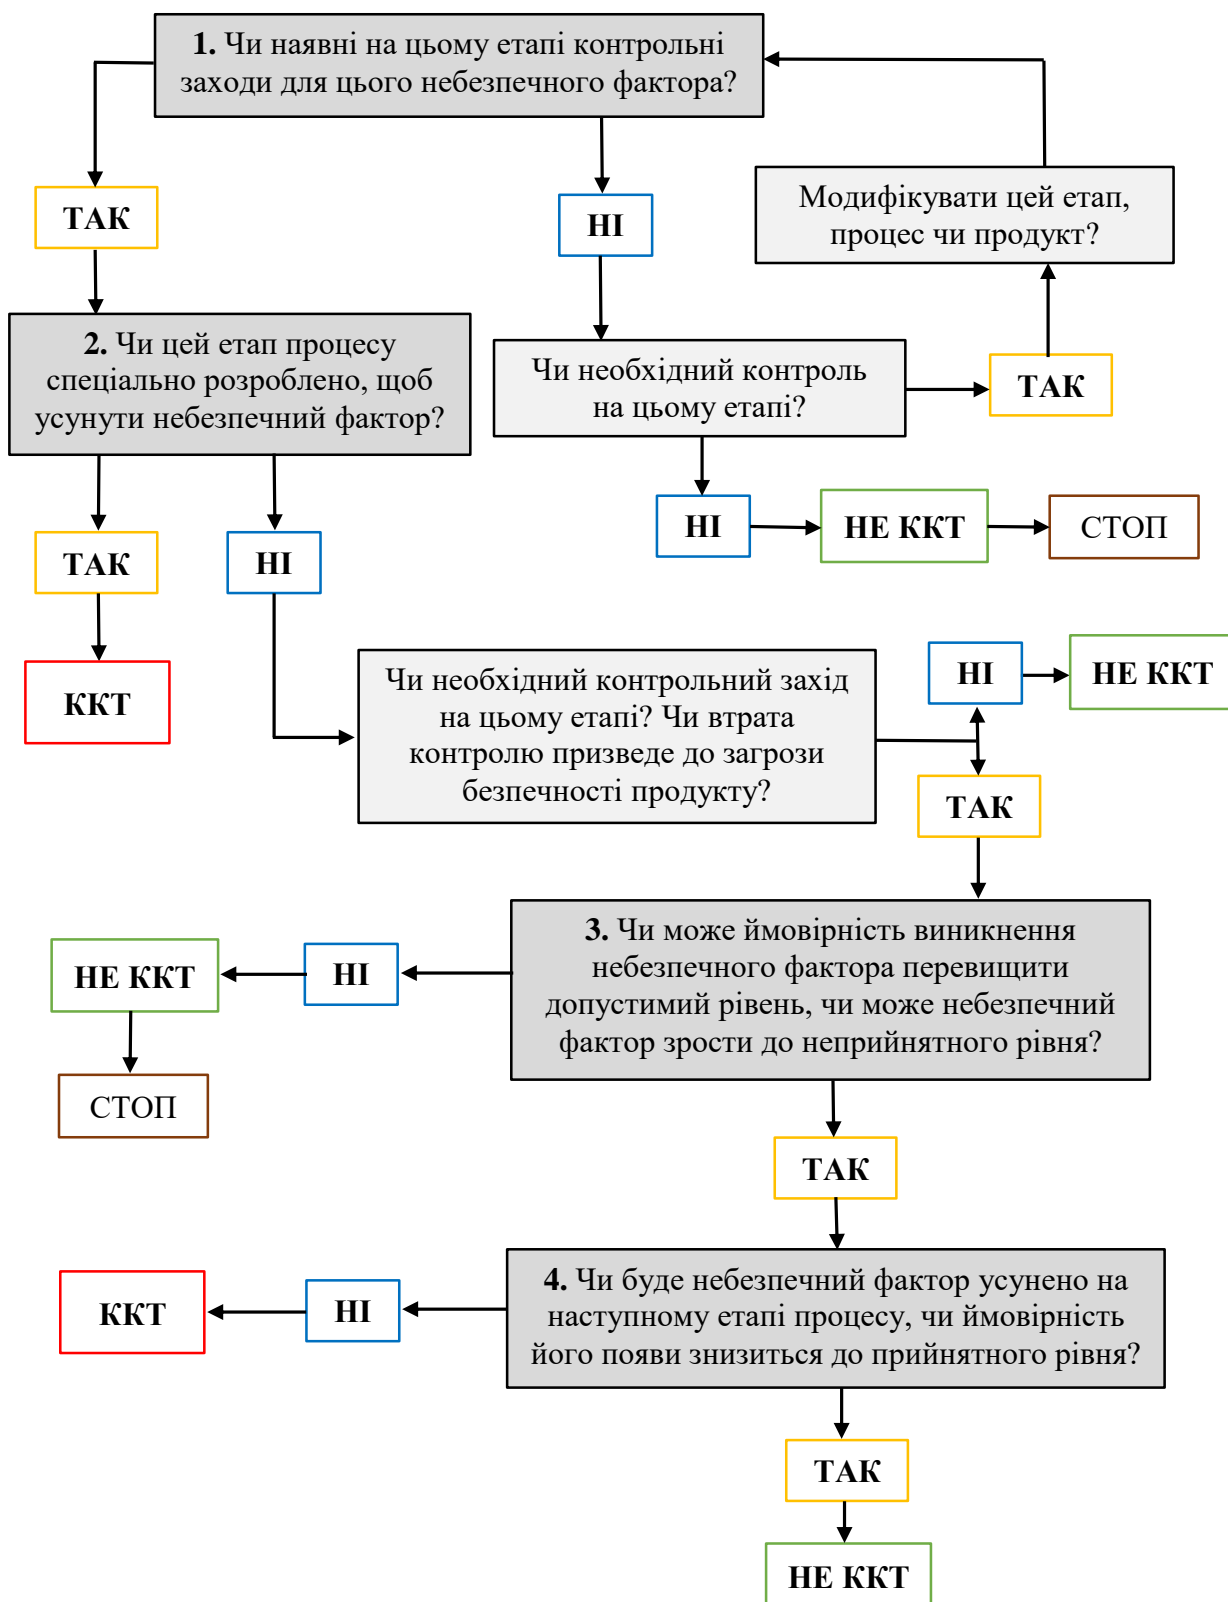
**1.** Чи наявні на цьому етапі контрольні заходи для цього небезпечного фактора?

ТАК

НІ

Модифікувати цей етап, процес чи продукт?

**2.** Чи цей етап процесу спеціально розроблено, щоб усунути небезпечний фактор?

Чи необхідний контроль на цьому етапі?

ТАК

НІ

НЕ ККТ

СТОП

ТАК

НІ

ККТ

Чи необхідний контрольний захід на цьому етапі? Чи втрата контролю призведе до загрози безпечності продукту?

НІ

НЕ ККТ

ТАК

**3.** Чи може ймовірність виникнення небезпечного фактора перевищити допустимий рівень, чи може небезпечний фактор зрости до неприйнятного рівня?

НЕ ККТ

НІ

СТОП

ТАК

**4.** Чи буде небезпечний фактор усунено на наступному етапі процесу, чи ймовірність його появи знизиться до прийнятного рівня?

ККТ

НІ

ТАК

НЕ ККТ